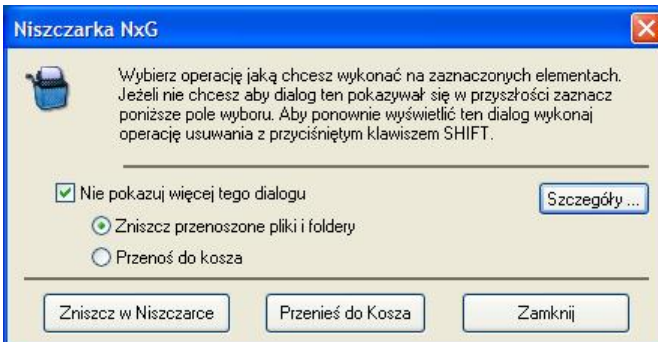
Niszczarka NxG

Wybierz operację jaką chcesz wykonać na zaznaczonych elementach. Jeżeli nie chcesz aby dialog ten pokazywał się w przyszłości zaznacz poniższe pole wyboru. Aby ponownie wyświetlić ten dialog wykonaj operację usuwania z przyciśniętym klawiszem SHIFT.

Nie pokazuj więcej tego dialogu

Szczegóły ...

Zniszcz przenoszone pliki i foldery

Przenoś do kosza

Zniszcz w Niszczarce

Przenieś do Kosza

Zamknij